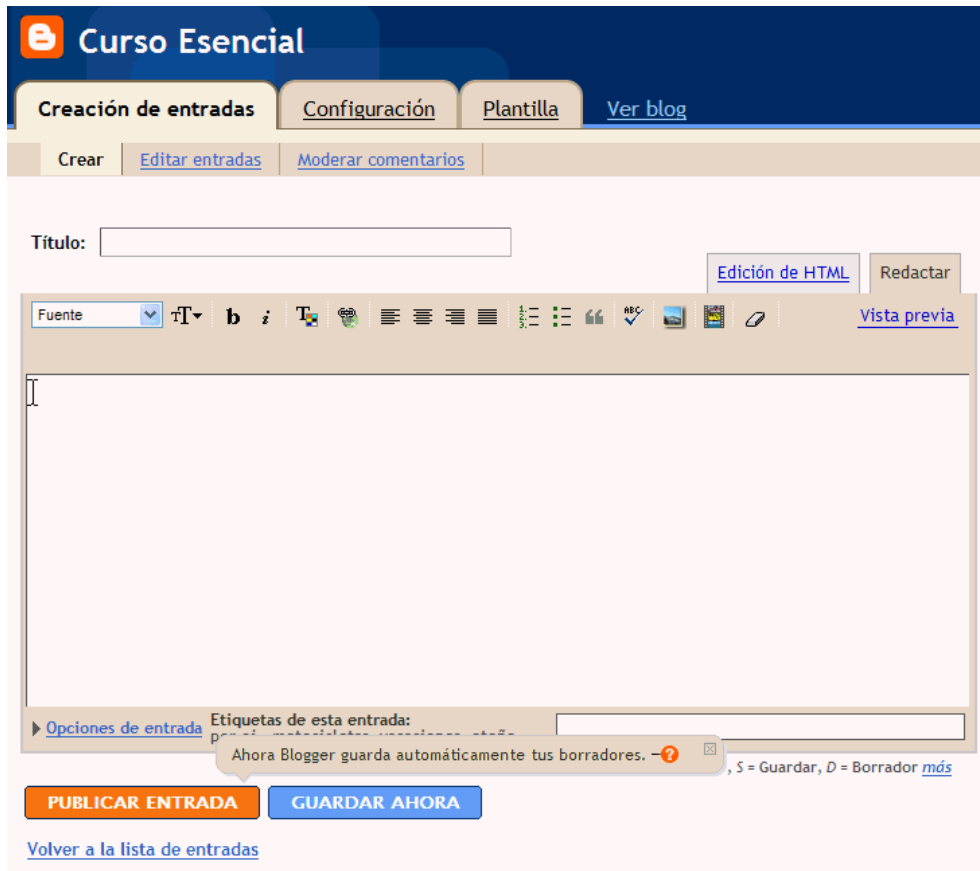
Curso Esencial

Creación de entradas | Configuración | Plantilla | Ver blog

Crear | Editar entradas | Moderar comentarios

Título:

Edición de HTML | Redactar

Fuente

Vista previa

Opciones de entrada

Etiquetas de esta entrada:
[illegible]

Ahora Blogger guarda automáticamente tus borradores.

, S = Guardar, D = Borrador más

PUBLICAR ENTRADA

GUARDAR AHORA

Volver a la lista de entradas